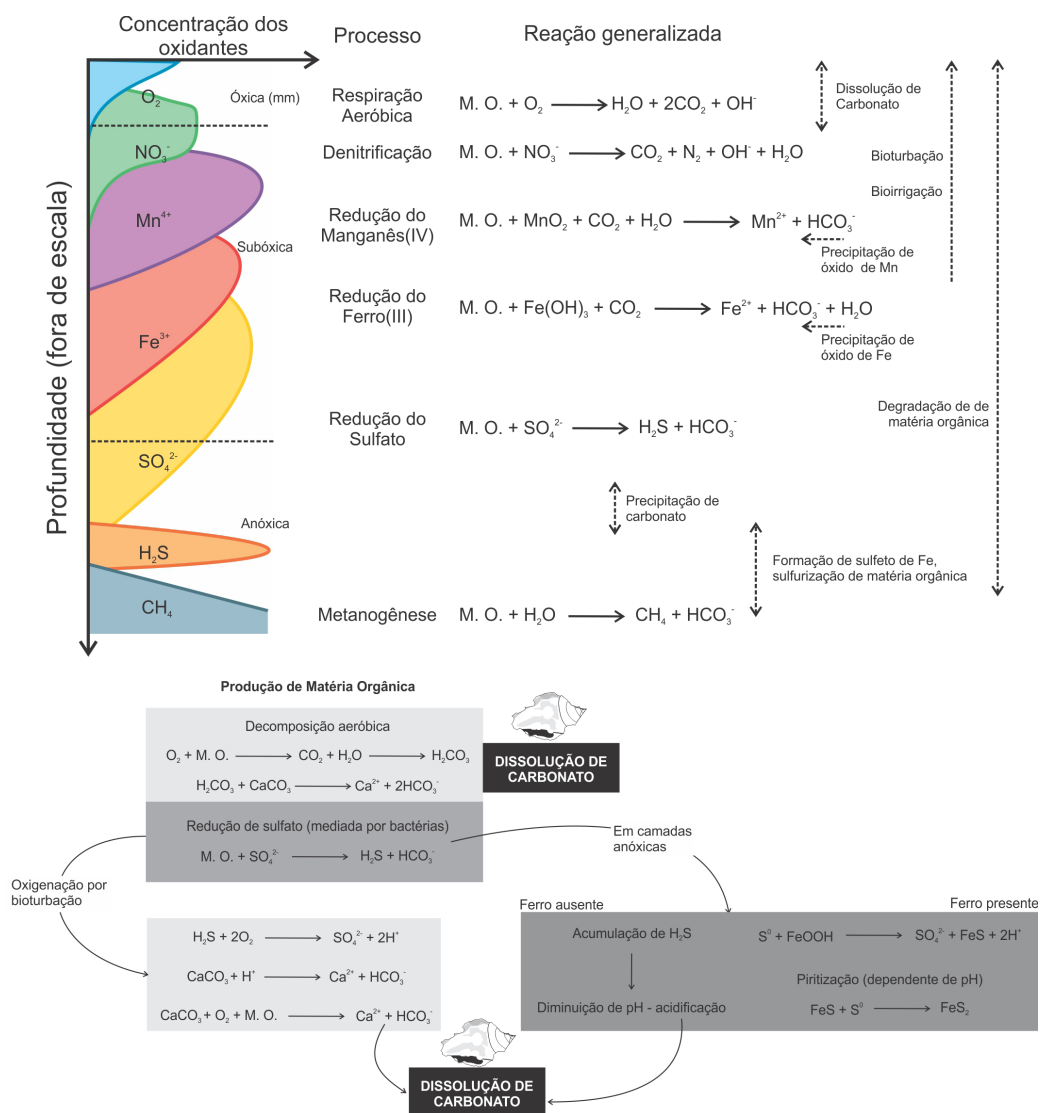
Concentração dos oxidantes

Processo

Reação generalizada

Profundidade (fora de escala)

$O_2$

Óxica (mm)

$NO_3^-$

$Mn^{4+}$

Subóxica

$Fe^{3+}$

$SO_4^{2-}$

Anóxica

$H_2S$

$CH_4$

Respiração Aeróbica — M. O. + $O_2$ ⟶ $H_2O + 2CO_2 + OH^-$

Denitrificação — M. O. + $NO_3^-$ ⟶ $CO_2 + N_2 + OH^- + H_2O$

Redução do Manganês(IV) — M. O. + $MnO_2 + CO_2 + H_2O$ ⟶ $Mn^{2+} + HCO_3^-$

Redução do Ferro(III) — M. O. + $Fe(OH)_3 + CO_2$ ⟶ $Fe^{2+} + HCO_3^- + H_2O$

Redução do Sulfato — M. O. + $SO_4^{2-}$ ⟶ $H_2S + HCO_3^-$

Metanogênese — M. O. + $H_2O$ ⟶ $CH_4 + HCO_3^-$

Dissolução de Carbonato

Bioturbação

Bioirrigação

Precipitação de óxido de Mn

Precipitação de óxido de Fe

Degradação de de matéria orgânica

Precipitação de carbonato

Formação de sulfeto de Fe, sulfurização de matéria orgânica

Produção de Matéria Orgânica

Decomposição aeróbica

$O_2$ + M. O. ⟶ $CO_2 + H_2O$ ⟶ $H_2CO_3$

$H_2CO_3 + CaCO_3$ ⟶ $Ca^{2+} + 2HCO_3^-$

DISSOLUÇÃO DE CARBONATO

Redução de sulfato (mediada por bactérias)

M. O. + $SO_4^{2-}$ ⟶ $H_2S + HCO_3^-$

Em camadas anóxicas

Oxigenação por bioturbação

$H_2S + 2O_2$ ⟶ $SO_4^{2-} + 2H^+$

$CaCO_3 + H^+$ ⟶ $Ca^{2+} + HCO_3^-$

$CaCO_3 + O_2$ + M. O. ⟶ $Ca^{2+} + HCO_3^-$

Ferro ausente

Acumulação de $H_2S$

Diminuição de pH - acidificação

Ferro presente

$S^0$ + FeOOH ⟶ $SO_4^{2-}$ + FeS + $2H^+$

Piritização (dependente de pH)

FeS + $S^0$ ⟶ $FeS_2$

DISSOLUÇÃO DE CARBONATO